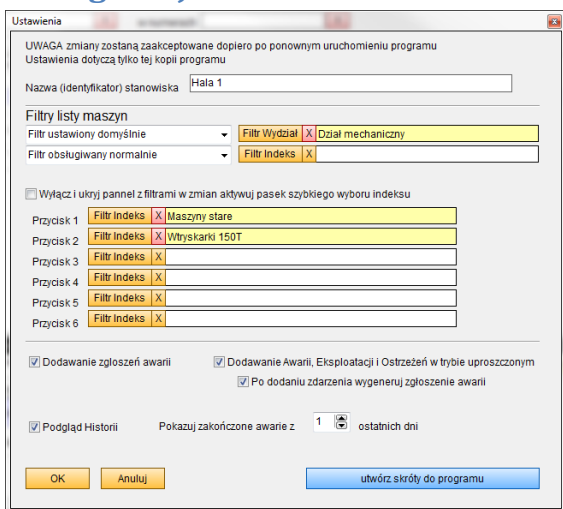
Ustawienia

UWAGA zmiany zostaną zaakceptowane dopiero po ponownym uruchomieniu programu
Ustawienia dotyczą tylko tej kopii programu

Nazwa (identyfikator) stanowiska Hala 1

Filtry listy maszyn

Filtr ustawiony domyślnie | Filtr Wydział X Dział mechaniczny

Filtr obsługiwany normalnie | Filtr Indeks X

Wyłącz i ukryj pannel z filtrami w zmian aktywuj pasek szybkiego wyboru indeksu

Przycisk 1 Filtr Indeks X Maszyny stare
Przycisk 2 Filtr Indeks X Wtryskarki 150T
Przycisk 3 Filtr Indeks X
Przycisk 4 Filtr Indeks X
Przycisk 5 Filtr Indeks X
Przycisk 6 Filtr Indeks X

Dodawanie zgłoszeń awarii
Dodawanie Awarii, Eksploatacji i Ostrzeżeń w trybie uproszczonym
Po dodaniu zdarzenia wygeneruj zgłoszenie awarii

Podgląd Historii
Pokazuj zakończone awarie z 1 ostatnich dni

OK
Anuluj
utwórz skróty do programu